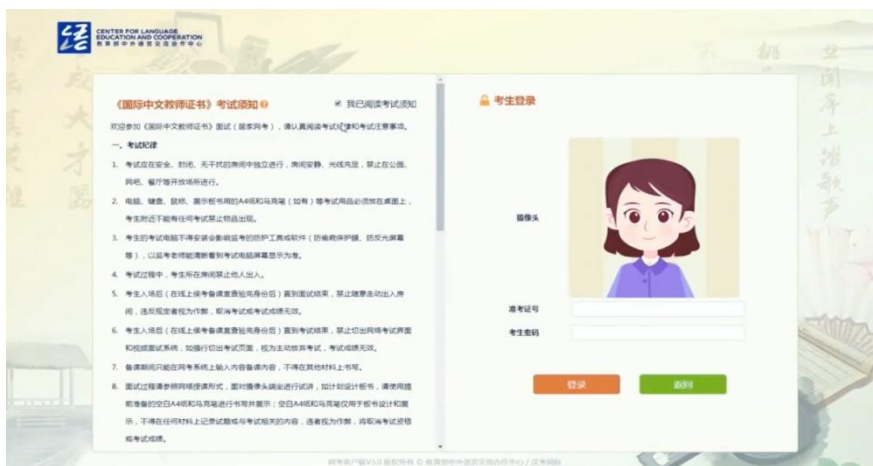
CENTER FOR LANGUAGE EDUCATION AND COOPERATION
教育部中外语言交流合作中心

《国际中文教师证书》考试须知

我已阅读考试须知

欢迎参加《国际中文教师证书》面试（居家网考），请认真阅读考试纪律和考试注意事项。

一、考试纪律

1. 考试应在安全、封闭、无干扰的房间中独立进行，房间安静、光线充足，禁止在公园、网吧、餐厅等开放场所进行。

2. 电脑、键盘、鼠标、展示板书用的A4纸和马克笔（如有）等考试用品必须放在桌面上，考生附近不能有任何考试禁止物品出现。

3. 考生的考试电脑不得安装会影响监考的防护工具或软件（防偷窥保护膜、防反光屏幕等），以监考老师能清晰看到考试电脑屏幕显示为准。

4. 考试过程中，考生所在房间禁止他人出入。

5. 考生入场后（在线上候考备课室验证完身份后）直到面试结束，禁止随意走动出入房间，违反规定者视为作弊，取消考试或考试成绩无效。

6. 考生入场后（在线上候考备课室验证完身份后）直到面试结束，禁止切出网络考试界面和视频面试系统，如强行切出考试页面，视为主动放弃考试，考试成绩无效。

7. 备课期间只能在网考系统上输入内容备课内容，不得在其他材料上书写。

8. 面试过程需参照网络授课形式，面对摄像头端坐进行试讲，如计划设计板书，请使用提前准备的空白A4纸和马克笔进行书写并展示；空白A4纸和马克笔仅用于板书设计和展示，不得在任何材料上记录试题或与考试相关的内容，违者视为作弊，将取消考试资格或考试成绩。

考生登录

摄像头

准考证号

考生密码

登录

返回

网考客户端V1.0 版权所有 © 教育部中外语言交流合作中心 / 汉考国际